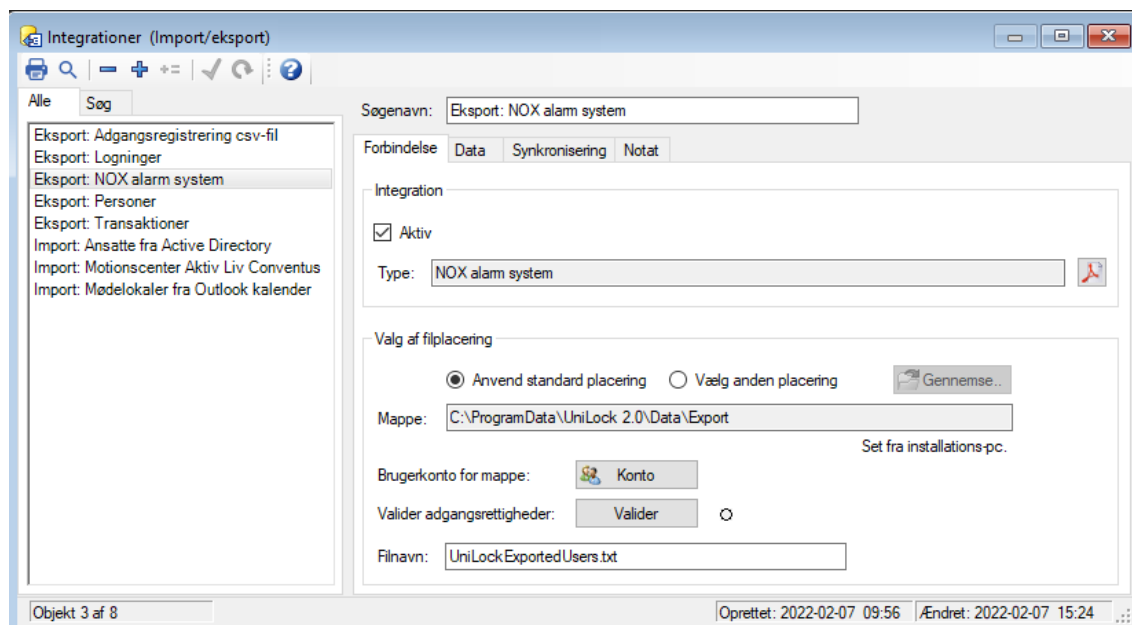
Integrationer (Import/eksport)

Alle
Søg

Eksport: Adgangsregistrering csv-fil
Eksport: Logninger
Eksport: NOX alarm system
Eksport: Personer
Eksport: Transaktioner
Import: Ansatte fra Active Directory
Import: Motionscenter Aktiv Liv Conventus
Import: Mødelokaler fra Outlook kalender

Søgenavn: Eksport: NOX alarm system

Forbindelse
Data
Synkronisering
Notat

Integration

Aktiv

Type: NOX alarm system

Valg af filplacering

Anvend standard placering
Vælg anden placering
Gennemse..

Mappe: C:\ProgramData\UniLock 2.0\Data\Export

Set fra installations-pc.

Brugerkonto for mappe: Konto

Valider adgangsrettigheder: Valider

Filnavn: UniLockExportedUsers.txt

Objekt 3 af 8
Oprettet: 2022-02-07 09:56
Ændret: 2022-02-07 15:24